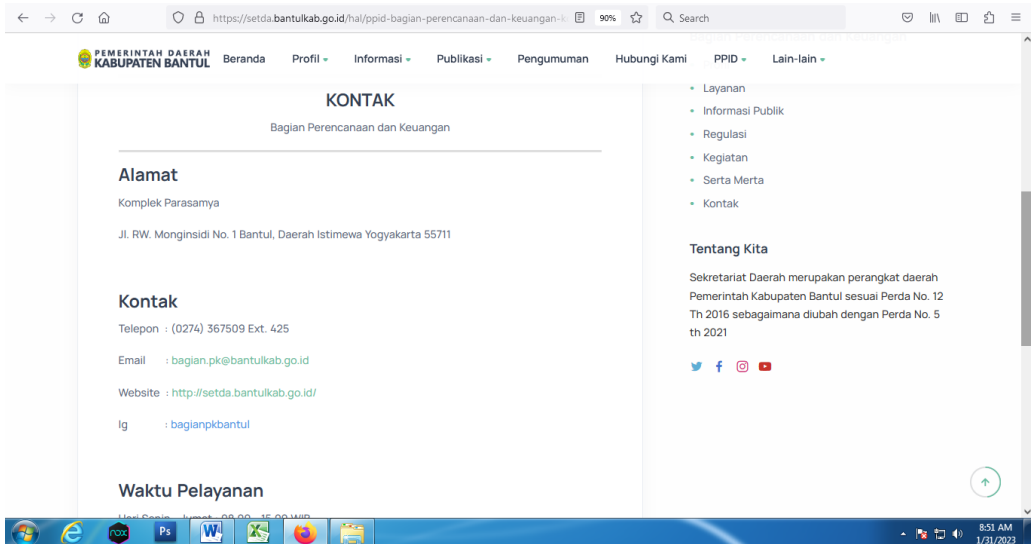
https://setda.bantulkab.go.id/hal/ppid-bagian-perencanaan-dan-keuangan-k 90% Search

PEMERINTAH DAERAH KABUPATEN BANTUL Beranda Profil Informasi Publikasi Pengumuman Hubungi Kami PPID Lain-lain

KONTAK

Bagian Perencanaan dan Keuangan

Alamat

Komplek Parasamya

Jl. RW. Monginsidi No. 1 Bantul, Daerah Istimewa Yogyakarta 55711

Kontak

Telepon : (0274) 367509 Ext. 425

Email : bagian.pk@bantulkab.go.id

Website : http://setda.bantulkab.go.id/

Ig : bagianpkbantul

Waktu Pelayanan

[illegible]

- Layanan
- Informasi Publik
- Regulasi
- Kegiatan
- Serta Merta
- Kontak

Tentang Kita

Sekretariat Daerah merupakan perangkat daerah Pemerintah Kabupaten Bantul sesuai Perda No. 12 Th 2016 sebagaimana diubah dengan Perda No. 5 th 2021

8:51 AM 1/31/2023